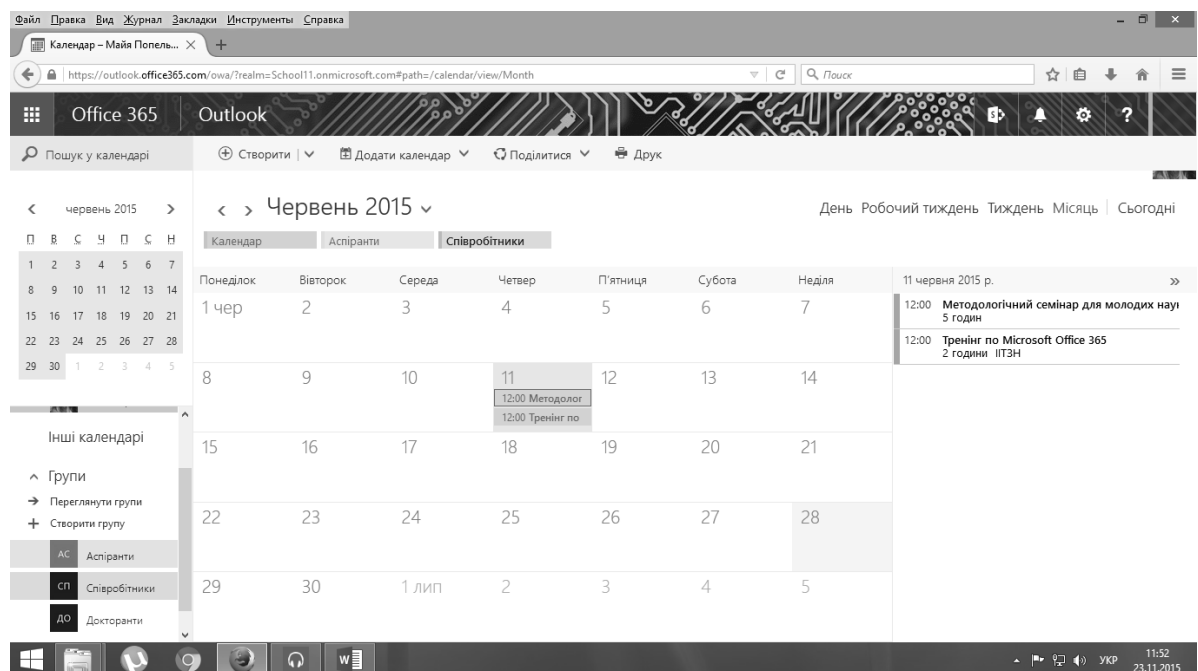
Файл Правка Вид Журнал Закладки Инструменты Справка

Календар – Майя Попель... ×

https://outlook.office365.com/owa/?realm=School11.onmicrosoft.com#path=/calendar/view/Month

Поиск

Office 365 Outlook

Пошук у календарі

Створити | Додати календар Поділитися Друк

червень 2015

| П | В | С | Ч | П | С | Н |
|---|---|---|---|---|---|---|
| 1 | 2 | 3 | 4 | 5 | 6 | 7 |
| 8 | 9 | 10 | 11 | 12 | 13 | 14 |
| 15 | 16 | 17 | 18 | 19 | 20 | 21 |
| 22 | 23 | 24 | 25 | 26 | 27 | 28 |
| 29 | 30 | 1 | 2 | 3 | 4 | 5 |

Інші календарі

Групи

Переглянути групи

Створити групу

АС Аспіранти

СП Співробітники

ДО Докторанти

Червень 2015

День Робочий тиждень Тиждень Місяць Сьогодні

Календар Аспіранти Співробітники

| Понеділок | Вівторок | Середа | Четвер | П'ятниця | Субота | Неділя |
|---|---|---|---|---|---|---|
| 1 чер | 2 | 3 | 4 | 5 | 6 | 7 |
| 8 | 9 | 10 | 11 12:00 Методолог 12:00 Тренінг по | 12 | 13 | 14 |
| 15 | 16 | 17 | 18 | 19 | 20 | 21 |
| 22 | 23 | 24 | 25 | 26 | 27 | 28 |
| 29 | 30 | 1 лип | 2 | 3 | 4 | 5 |

11 червня 2015 р.

12:00 Методологічний семінар для молодих нау
5 годин

12:00 Тренінг по Microsoft Office 365
2 години ІІТЗН

УКР 11:52 23.11.2015